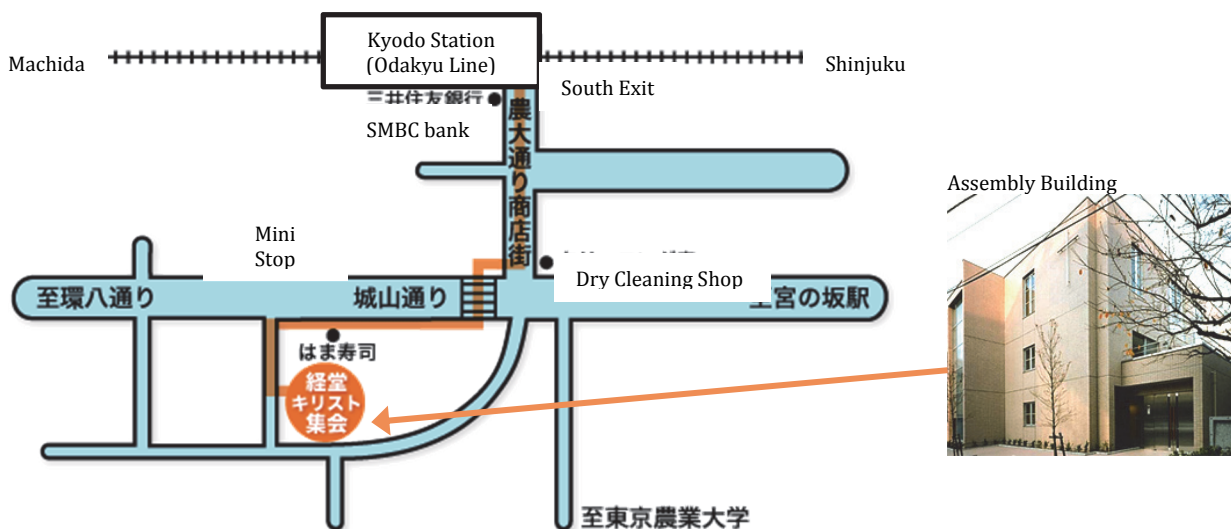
Machida

Kyodo Station (Odakyu Line)

Shinjuku

三井住友銀行

South Exit

SMBC bank

農大通り商店街

Assembly Building

Mini Stop

Dry Cleaning Shop

至環八通り

城山通り

宮の坂駅

はま寿司

経堂キリスト集会

至東京農業大学